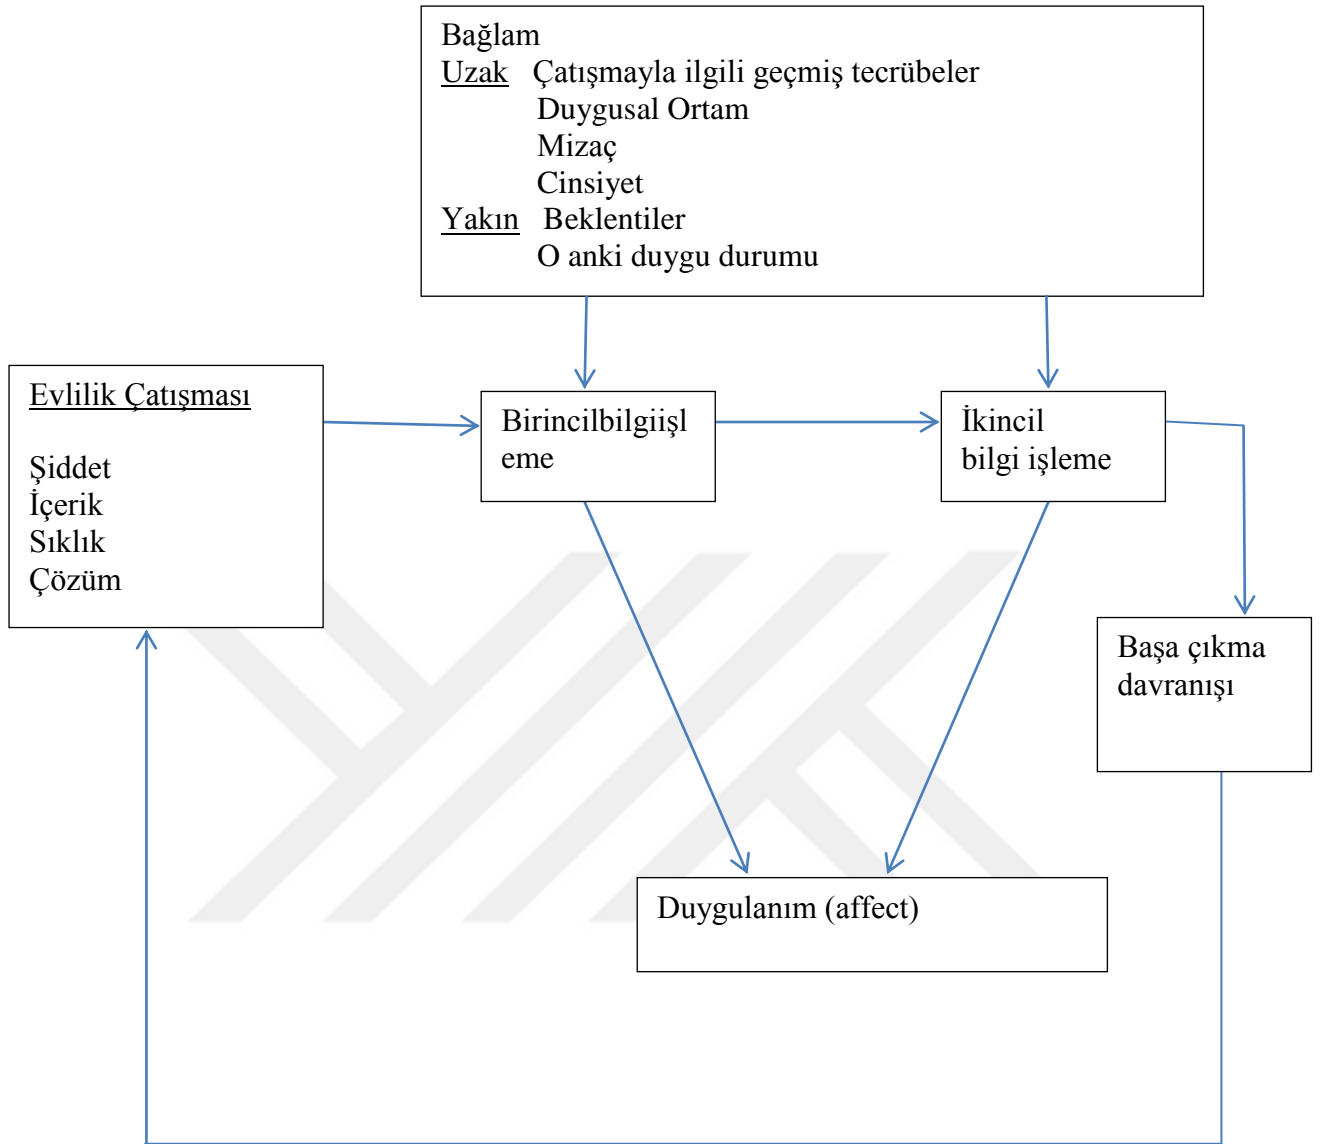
Bağlam
Uzak Çatışmayla ilgili geçmiş tecrübeler
Duygusal Ortam
Mizaç
Cinsiyet
Yakın Beklentiler
O anki duygu durumu

Evlilik Çatışması

Şiddet
İçerik
Sıklık
Çözüm

Birincilbilgiişleme

İkincil bilgi işleme

Başa çıkma davranışı

Duygulanım (affect)